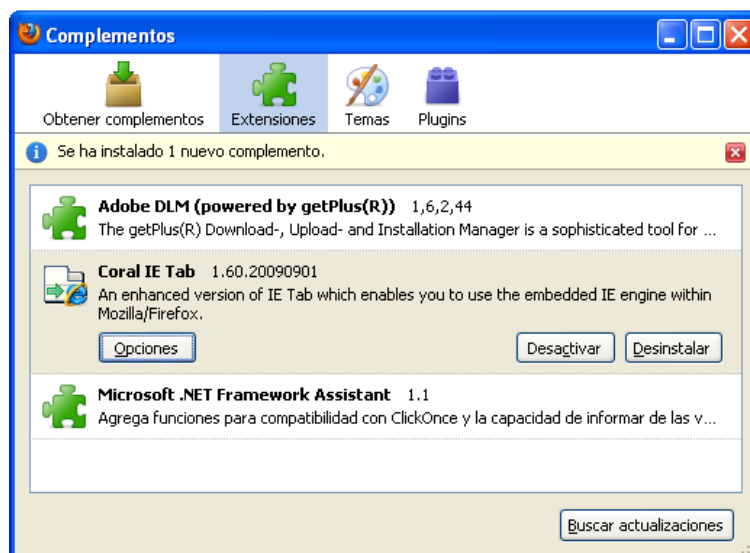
Complementos

Obtener complementos
Extensiones
Temas
Plugins

Se ha instalado 1 nuevo complemento.

Adobe DLM (powered by getPlus(R)) 1,6,2,44
The getPlus(R) Download-, Upload- and Installation Manager is a sophisticated tool for ...

Coral IE Tab 1.60.20090901
An enhanced version of IE Tab which enables you to use the embedded IE engine within Mozilla/Firefox.

Opciones
Desactivar
Desinstalar

Microsoft .NET Framework Assistant 1.1
Agrega funciones para compatibilidad con ClickOnce y la capacidad de informar de las v...

Buscar actualizaciones